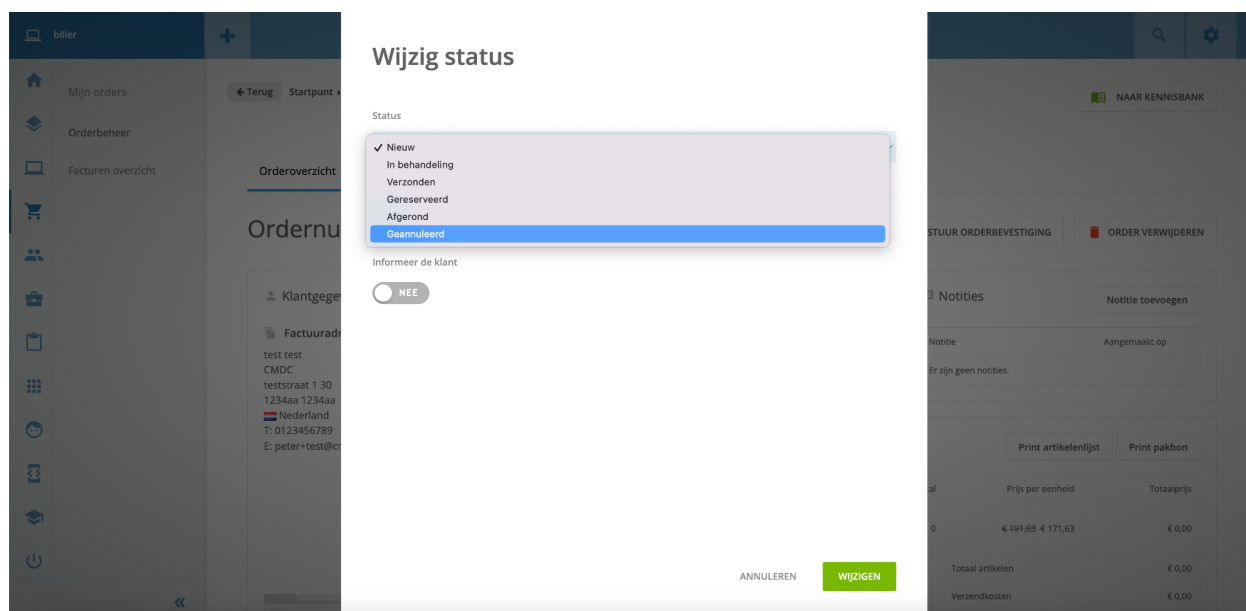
biller

Mijn orders
Orderbeheer
Facturen overzicht

← Terug  Startpunt »

NAAR KENNISBANK

Orderoverzicht

Ordernu

STUUR ORDERBEVESTIGING
ORDER VERWIJDEREN

Klantgege
Factuuradr
test test
CMDC
teststraat 1 30
1234aa 1234aa
Nederland
T: 0123456789
E: peter+test@c

Notities
Notitie toevoegen
Notitie
Aangemaakt op
Er zijn geen notities.

Print artikelenlijst
Print pakbon
tal
Prijs per eenheid
Totaalprijs
0
€ 191,63 € 171,63
€ 0,00
Totaal artikelen
€ 0,00
Verzendkosten
€ 0,00

Wijzig status

Status

✓ Nieuw
In behandeling
Verzonden
Gereserveerd
Afgerond
Geannuleerd

Informeer de klant

NEE

ANNULEREN
WIJZIGEN